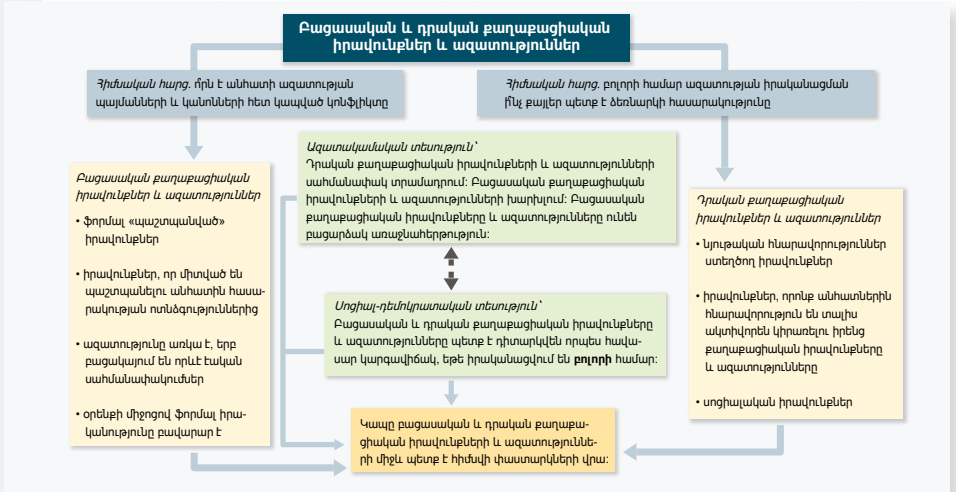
Բացասական և դրական քաղաքացիական իրավունքներ և ազատություններ

Հիմնական հարց. ո՞րն է անհատի ազատության պայմանների և կանոնների հետ կապված կոնֆլիկտը

Հիմնական հարց. բոլորի համար ազատության իրականացման ինչ քայլեր պետք է ձեռնարկի հասարակությունը

Ազատականական տեսություն՝
Դրական քաղաքացիական իրավունքների և ազատությունների սահմանափակ տրամադրում: Բացասական քաղաքացիական իրավունքների և ազատությունների խախտում: Բացասական քաղաքացիական իրավունքները և ազատությունները ունեն բացարձակ առաջնահերթություն:

Բացասական քաղաքացիական իրավունքներ և ազատություններ

• Ֆորմալ «պաշտպանված» իրավունքներ

• իրավունքներ, որ միտված են պաշտպանելու անհատին հասարակության ոտնձգություններից

• ազատությունը առկա է, երբ բացակայում են որևէ էական սահմանափակումներ

• օրենքի միջոցով ֆորմալ իրականությունը բավարար է

Սոցիալ-դեմոկրատական տեսություն՝
Բացասական և դրական քաղաքացիական իրավունքները և ազատությունները պետք է դիտարկվեն որպես հավասար կարգավիճակ, եթե իրականացվում են բոլորի համար:

Դրական քաղաքացիական իրավունքներ և ազատություններ

• Նյութական հնարավորություններ ստեղծող իրավունքներ

• իրավունքներ, որոնք անհատներին հնարավորություն են տալիս ակտիվորեն կիրառելու իրենց քաղաքացիական իրավունքները և ազատությունները

• սոցիալական իրավունքներ

Կապը բացասական և դրական քաղաքացիական իրավունքների և ազատությունների միջև պետք է հիմնվի փաստարկների վրա: